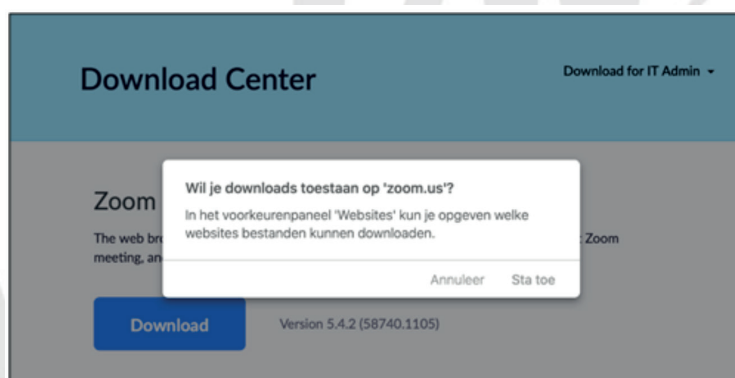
Download Center

Download for IT Admin ▾

Zoom

The web br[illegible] : Zoom meeting, an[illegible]

Wil je downloads toestaan op 'zoom.us'?

In het voorkeurenpaneel 'Websites' kun je opgeven welke websites bestanden kunnen downloaden.

Annuleer Sta toe

Download

Version 5.4.2 (58740.1105)